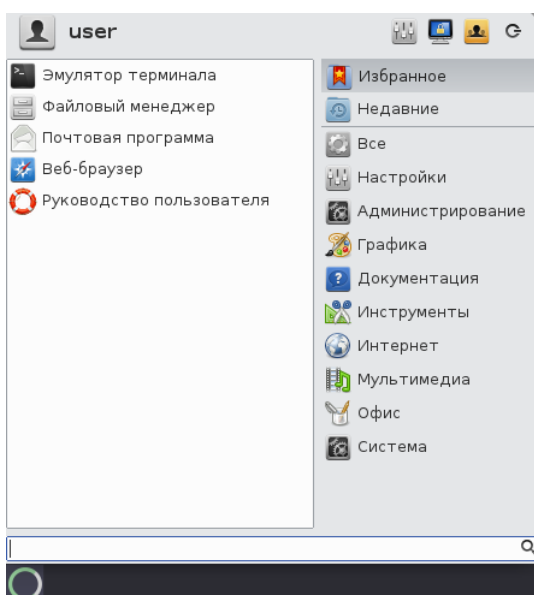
user

Эмулятор терминала
Файловый менеджер
Почтовая программа
Веб-браузер
Руководство пользователя

Избранное
Недавние
Все
Настройки
Администрирование
Графика
Документация
Инструменты
Интернет
Мультимедиа
Офис
Система